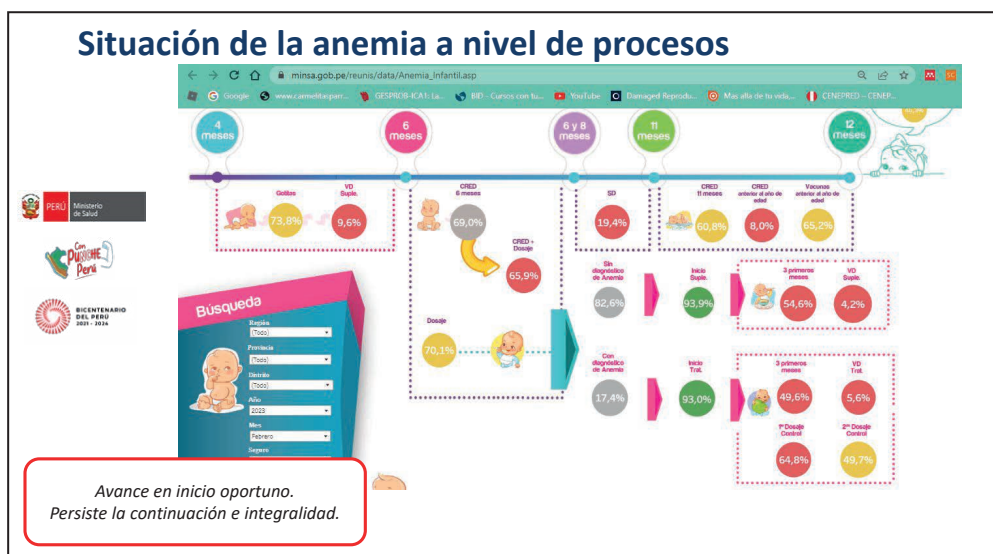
Situación de la anemia a nivel de procesos

minsa.gob.pe/reunis/data/Anemia_Infantil.asp

Google www.carmelitaspam... GESPROB-ICA1: La... BID - Cursos con tu... YouTube Damaged Reprodu... Mas alla de tu vida,... CENEPRED - CENEP...

PERÚ Ministerio de Salud

Con Punche Perú

BICENTENARIO DEL PERÚ 2021 - 2024

4 meses

6 meses

6 y 8 meses

11 meses

12 meses

Gotitas 73,8%

VD Supl. 9,6%

CRED 6 meses 69,0%

CRED + Dosaje 65,9%

SD 19,4%

CRED 11 meses 60,8%

CRED anterior al año de edad 8,0%

Vacunas anterior al año de edad 65,2%

Dosaje 70,1%

Sin diagnóstico de Anemia 82,6%

Inicio Suple. 93,9%

3 primeros meses 54,6%

VD Suple. 4,2%

Con diagnóstico de Anemia 17,4%

Inicio Trat. 93,0%

3 primeros meses 49,6%

VD Trat. 5,6%

1º Dosaje Control 64,8%

2º Dosaje Control 49,7%

Búsqueda

Región (Todo)

Provincia (Todo)

Distrito (Todo)

Año 2023

Mes Febrero

Seguro

Avance en inicio oportuno.
Persiste la continuación e integralidad.